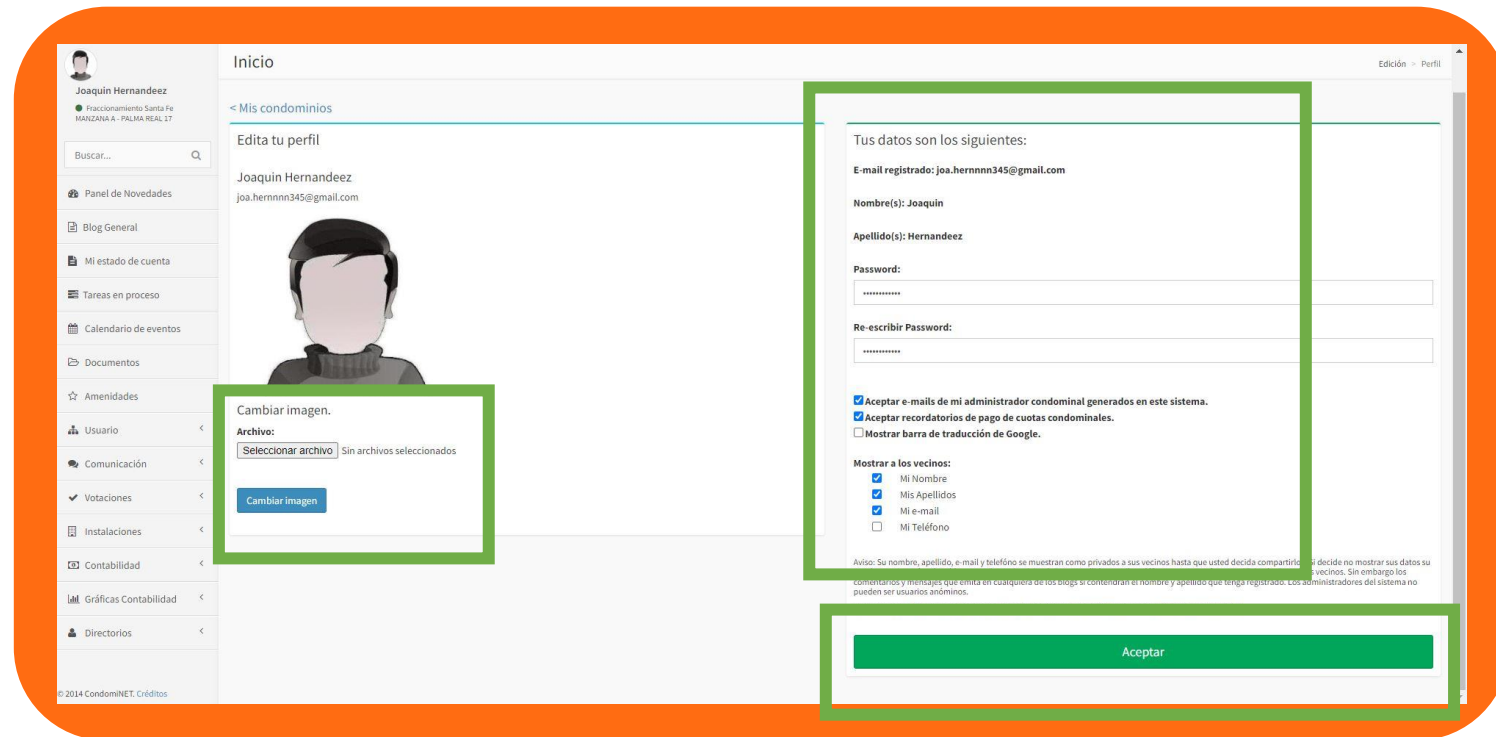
Joaquin Hernandez
Fraccionamiento Santa Fe MANZANA A - PALMA REAL 17

Buscar...

Panel de Novedades
Blog General
Mi estado de cuenta
Tareas en proceso
Calendario de eventos
Documentos
Amenidades
Usuario
Comunicación
Votaciones
Instalaciones
Contabilidad
Gráficas Contabilidad
Directorios

© 2014 CondomiNET. Créditos

Inicio

Edición > Perfil

< Mis condominios

Edita tu perfil

Joaquin Hernandeez
joa.hernnnn345@gmail.com

Cambiar imagen.
Archivo:
Seleccionar archivo Sin archivos seleccionados

Cambiar imagen

Tus datos son los siguientes:

E-mail registrado: joa.hernnnn345@gmail.com

Nombre(s): Joaquin

Apellido(s): Hernandeez

Password:
•••••••••••

Re-escribir Password:
•••••••••••

Aceptar e-mails de mi administrador condominal generados en este sistema.
Aceptar recordatorios de pago de cuotas condominales.
Mostrar barra de traducción de Google.

Mostrar a los vecinos:
Mi Nombre
Mis Apellidos
Mi e-mail
Mi Teléfono

Aviso: Su nombre, apellido, e-mail y teléfono se muestran como privados a sus vecinos hasta que usted decida compartirlo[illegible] si decide no mostrar sus datos su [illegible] vecinos. Sin embargo los comentarios y mensajes que emita en cualquiera de los blogs si contendrán el nombre y apellido que tenga registrado. Los administradores del sistema no pueden ser usuarios anónimos.

Aceptar